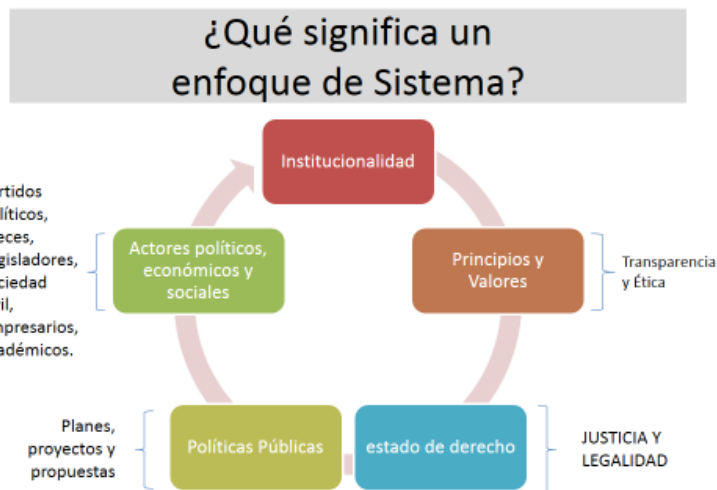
¿Qué significa un enfoque de Sistema?

Institucionalidad

Principios y Valores

Transparencia y Ética

estado de derecho

JUSTICIA Y LEGALIDAD

Políticas Públicas

Planes, proyectos y propuestas

Actores políticos, económicos y sociales

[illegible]rtidos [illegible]líticos, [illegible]eces, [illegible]gisladores, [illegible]ciedad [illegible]il, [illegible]mpresarios, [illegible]adémicos.